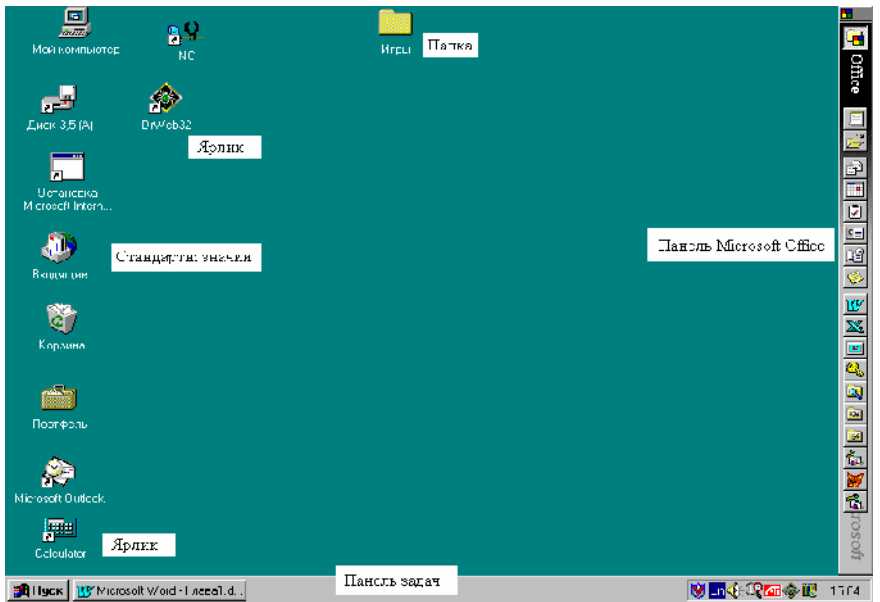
Мой компьютер

NC

Игры

Папка

Диск 3,5 (A)

DrWeb32

Ярлык

Установка Microsoft Intern...

Введение

Стандартные значки

Панель Microsoft Office

Корзина

Портфель

Microsoft Outlook

Calculator

Ярлык

Пуск

Microsoft Word - Глава1.d...

Панель задач

17:04

Office

Microsoft